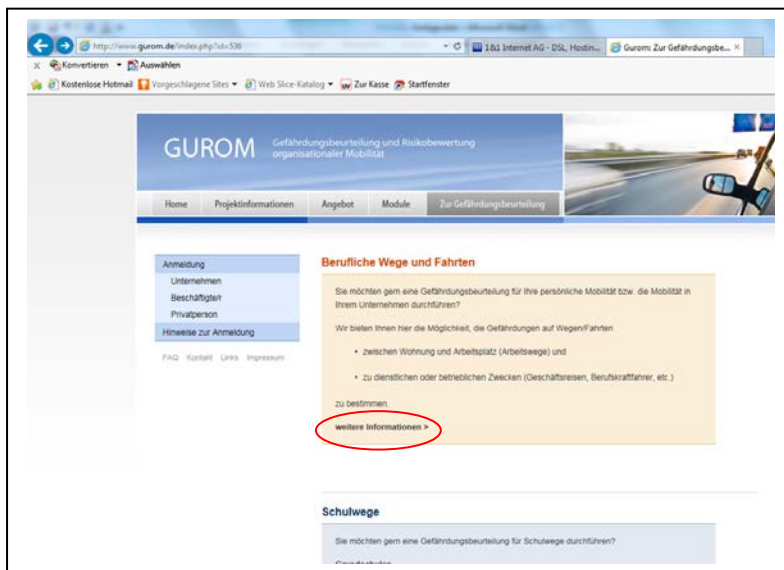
http://www.gurom.de/index.php?id=536

1&1 Internet AG - DSL, Hostin...

Gurom: Zur Gefährdungsbe...

Konvertieren Auswählen

Kostenlose Hotmail Vorgeschlagene Sites Web Slice-Katalog Zur Kasse Startfenster

GUROM Gefährdungsbeurteilung und Risikobewertung organisationaler Mobilität

Home Projektinformationen Angebot Module Zur Gefährdungsbeurteilung

Anmeldung
Unternehmen
Beschäftigte/r
Privatperson
Hinweise zur Anmeldung

FAQ Kontakt Links Impressum

Berufliche Wege und Fahrten

Sie möchten gern eine Gefährdungsbeurteilung für Ihre persönliche Mobilität bzw. die Mobilität in Ihrem Unternehmen durchführen?

Wir bieten Ihnen hier die Möglichkeit, die Gefährdungen auf Wegen/Fahrten

• zwischen Wohnung und Arbeitsplatz (Arbeitswege) und

• zu dienstlichen oder betrieblichen Zwecken (Geschäftsreisen, Berufskraftfahrer, etc.)

zu bestimmen.

weitere Informationen >

Schulwege

Sie möchten gern eine Gefährdungsbeurteilung für Schulwege durchführen?

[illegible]